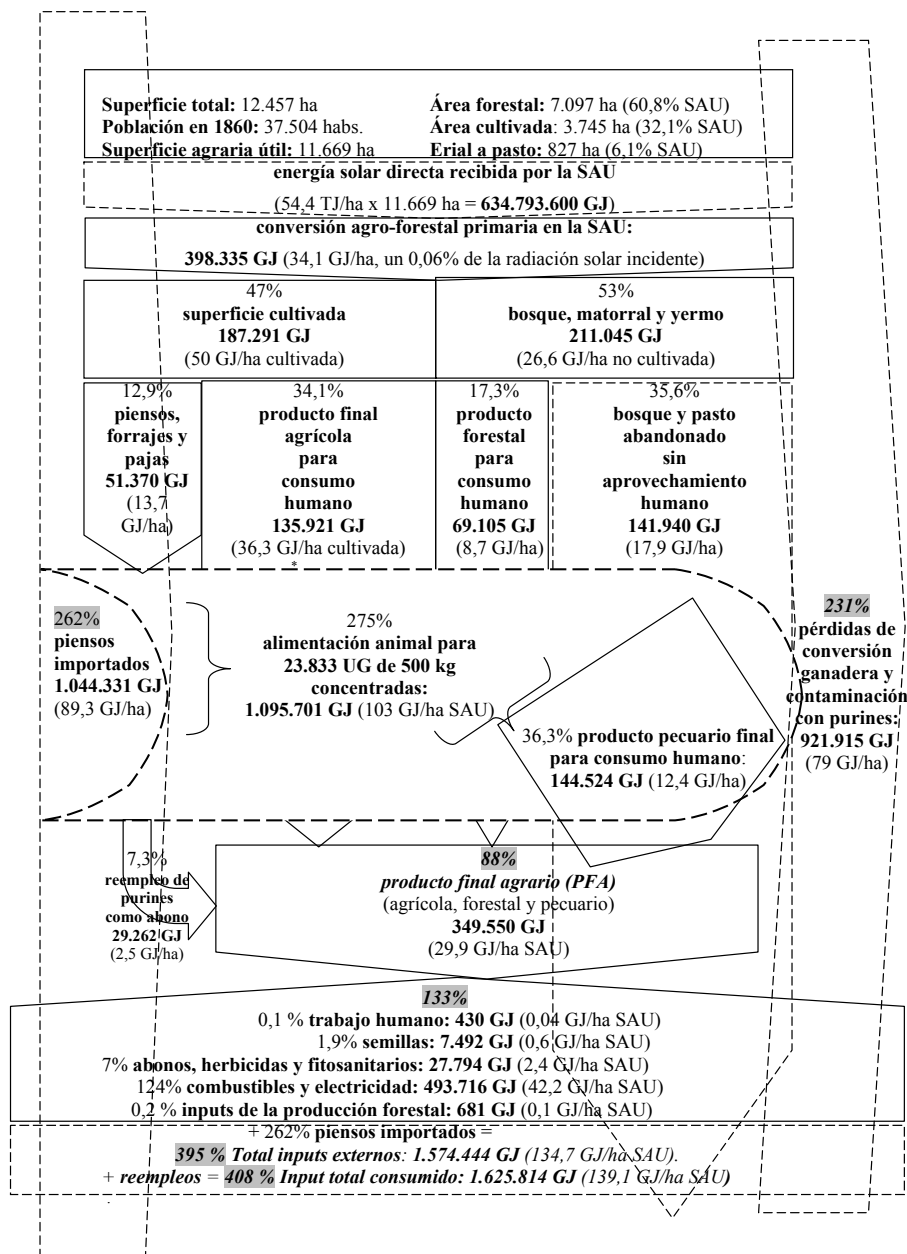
**Superficie total:** 12.457 ha
**Población en 1860:** 37.504 habs.
**Superficie agraria útil:** 11.669 ha

**Área forestal:** 7.097 ha (60,8% SAU)
**Área cultivada**: 3.745 ha (32,1% SAU)
**Erial a pasto:** 827 ha (6,1% SAU)

**energía solar directa recibida por la SAU**
(54,4 TJ/ha x 11.669 ha = **634.793.600 GJ**)

**conversión agro-forestal primaria en la SAU:**
**398.335 GJ** (34,1 GJ/ha, un 0,06% de la radiación solar incidente)

47%
**superficie cultivada**
**187.291 GJ**
(50 GJ/ha cultivada)

53%
**bosque, matorral y yermo**
**211.045 GJ**
(26,6 GJ/ha no cultivada)

12,9%
**piensos, forrajes y pajas**
**51.370 GJ**
(13,7 GJ/ha)

34,1%
**producto final agrícola para consumo humano**
**135.921 GJ**
(36,3 GJ/ha cultivada)
*

17,3%
**producto forestal para consumo humano**
**69.105 GJ**
(8,7 GJ/ha)

35,6%
**bosque y pasto abandonado sin aprovechamiento humano**
**141.940 GJ**
(17,9 GJ/ha)

262%
**piensos importados**
**1.044.331 GJ**
(89,3 GJ/ha)

275%
**alimentación animal para 23.833 UG de 500 kg concentradas:**
**1.095.701 GJ** (103 GJ/ha SAU)

36,3% **producto pecuario final para consumo humano**:
**144.524 GJ** (12,4 GJ/ha)

***231%***
**pérdidas de conversión ganadera y contaminación con purines:**
**921.915 GJ**
(79 GJ/ha)

7,3%
**reempleo de purines como abono**
**29.262 GJ**
(2,5 GJ/ha)

***88%***
***producto final agrario (PFA)***
(agrícola, forestal y pecuario)
**349.550 GJ**
(29,9 GJ/ha SAU)

***133%***
0,1 % **trabajo humano: 430 GJ** (0,04 GJ/ha SAU)
1,9% **semillas: 7.492 GJ** (0,6 GJ/ha SAU)
7% **abonos, herbicidas y fitosanitarios: 27.794 GJ** (2,4 GJ/ha SAU)
124% **combustibles y electricidad: 493.716 GJ** (42,2 GJ/ha SAU)
0,2 % **inputs de la producción forestal: 681 GJ** (0,1 GJ/ha SAU)

+ 262% **piensos importados** =
***395 % Total inputs externos: 1.574.444 GJ*** *(134,7 GJ/ha SAU).*
+ ***reempleos*** = ***408 % Input total consumido: 1.625.814 GJ*** *(139,1 GJ/ha SAU)*